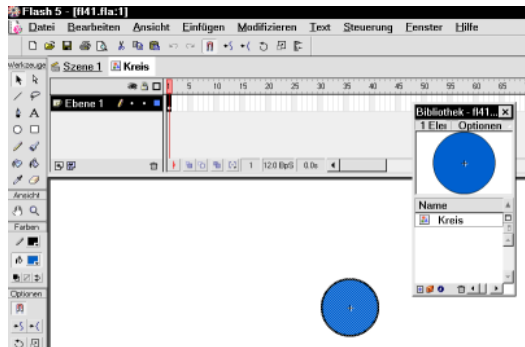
Flash 5 - [fl41.fla:1]

Datei Bearbeiten Ansicht Einfügen Modifizieren Text Steuerung Fenster Hilfe

Werkzeuge

Szene 1 Kreis

5 10 15 20 25 30 35 40 45 50 55 60 65

Ebene 1

1 12.0 BpS 0.0s

Ansicht

Farben

Optionen

Bibliothek - fl41...

1 Ele Optionen

Name

Kreis